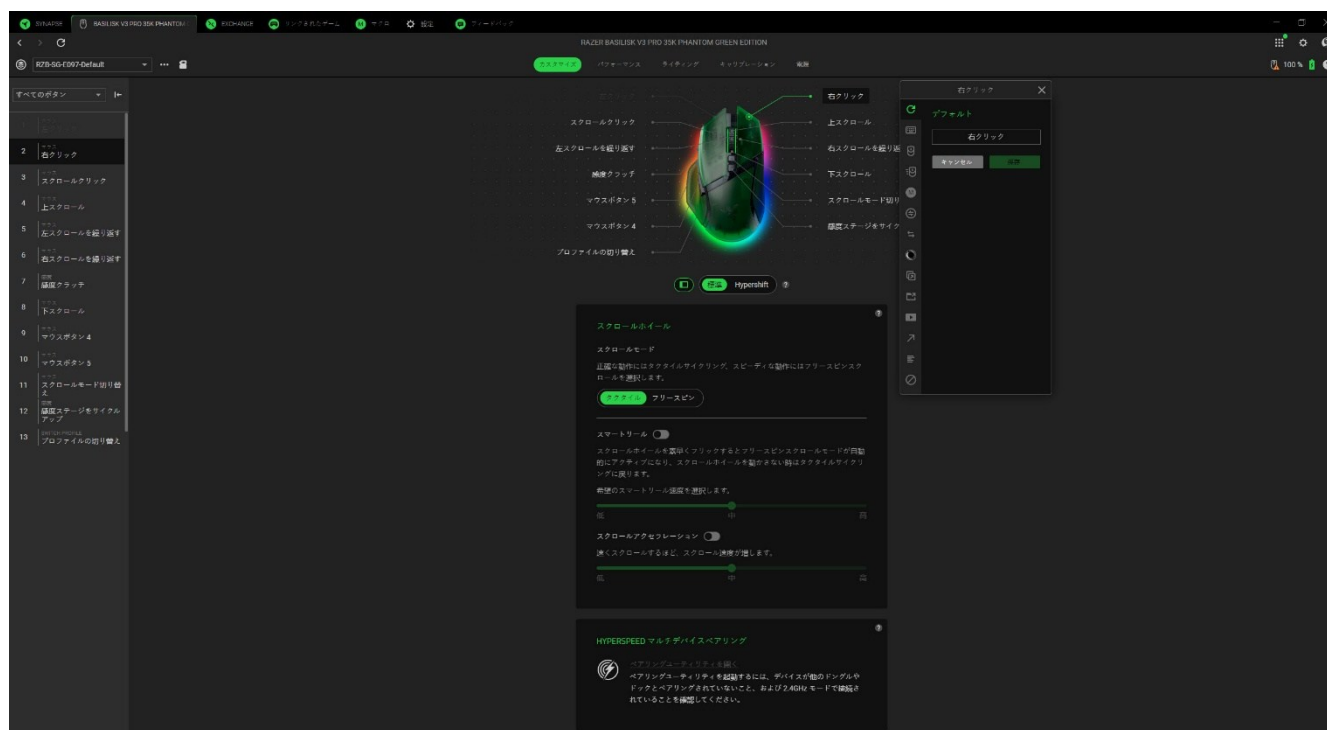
SYNAPSE BASILISK V3 PRO 35K PHANTOM EXCHANGE リンクされたゲーム マクロ 設定 フィードバック

RAZER BASILISK V3 PRO 35K PHANTOM GREEN EDITION

RZ8-SG-F097-Default

カスタマイズ パフォーマンス ライティング キャリブレーション 電源

100 %

すべてのボタン

1 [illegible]
2 マウス 右クリック
3 マウス スクロールクリック
4 マウス 上スクロール
5 マウス 左スクロールを繰り返す
6 マウス 右スクロールを繰り返す
7 感度 感度クラッチ
8 マウス 下スクロール
9 マウス マウスボタン 4
10 マウス マウスボタン 5
11 マウス スクロールモード切り替え
12 感度 感度ステージをサイクルアップ
13 SWITCH PROFILE プロファイルの切り替え

左クリック
スクロールクリック
左スクロールを繰り返す
感度クラッチ
マウスボタン 5
マウスボタン 4
プロファイルの切り替え
右クリック
上スクロール
右スクロールを繰り返
下スクロール
スクロールモード切り
感度ステージをサイク

標準 Hypershift

スクロールホイール

スクロールモード

正確な動作にはタクタイルサイクリング、スピーディな動作にはフリースピンスクロールを選択します。

タクタイル フリースピン

スマートリール

スクロールホイールを素早くフリックするとフリースピンスクロールモードが自動的にアクティブになり、スクロールホイールを動かさない時はタクタイルサイクリングに戻ります。

希望のスマートリール速度を選択します。

低 中 高

スクロールアクセラレーション

速くスクロールするほど、スクロール速度が増します。

低 中 高

HYPERSPEED マルチデバイスペアリング

ペアリングユーティリティを開く
ペアリングユーティリティを起動するには、デバイスが他のドングルやドックとペアリングされていないこと、および 2.4GHz モードで接続されていることを確認してください。

右クリック
デフォルト
右クリック
キャンセル 保存